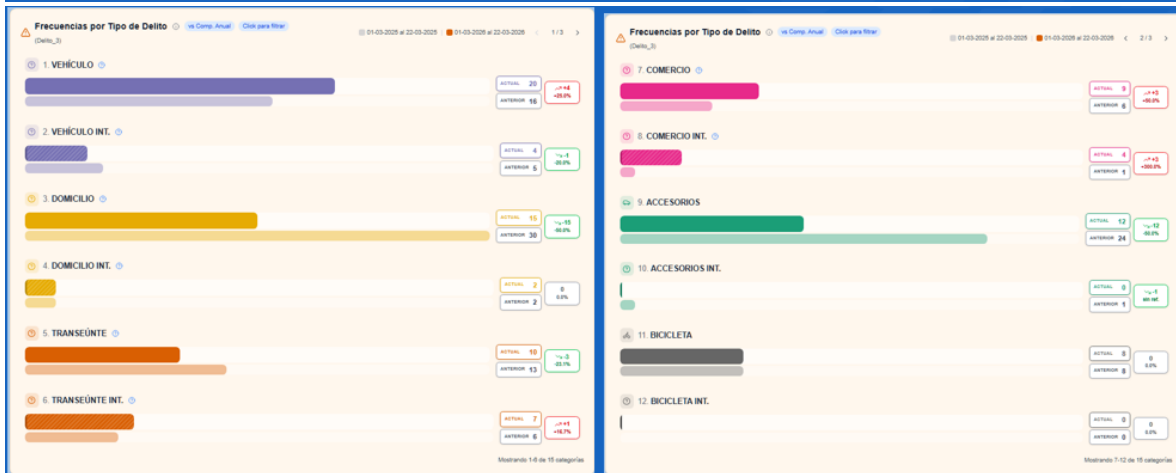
Frecuencias por Tipo de Delito vs Comp. Anual Click para filtrar
(Delito_3)
01-03-2025 al 22-03-2025 | 01-03-2026 al 22-03-2026 1 / 3

1. VEHÍCULO
ACTUAL 20
ANTERIOR 16
+4
+25.0%

2. VEHÍCULO INT.
ACTUAL 4
ANTERIOR 5
-1
-20.0%

3. DOMICILIO
ACTUAL 15
ANTERIOR 30
-15
-50.0%

4. DOMICILIO INT.
ACTUAL 2
ANTERIOR 2
0
0.0%

5. TRANSEÚNTE
ACTUAL 10
ANTERIOR 13
-3
-23.1%

6. TRANSEÚNTE INT.
ACTUAL 7
ANTERIOR 6
+1
+16.7%

Mostrando 1-6 de 15 categorías

Frecuencias por Tipo de Delito vs Comp. Anual Click para filtrar
(Delito_3)
01-03-2025 al 22-03-2025 | 01-03-2026 al 22-03-2026 2 / 3

7. COMERCIO
ACTUAL 9
ANTERIOR 6
+3
+50.0%

8. COMERCIO INT.
ACTUAL 4
ANTERIOR 1
+3
+300.0%

9. ACCESORIOS
ACTUAL 12
ANTERIOR 24
-12
-50.0%

10. ACCESORIOS INT.
ACTUAL 0
ANTERIOR 1
-1
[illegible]

11. BICICLETA
ACTUAL 8
ANTERIOR 8
0
0.0%

12. BICICLETA INT.
ACTUAL 0
ANTERIOR 0
0
0.0%

Mostrando 7-12 de 15 categorías